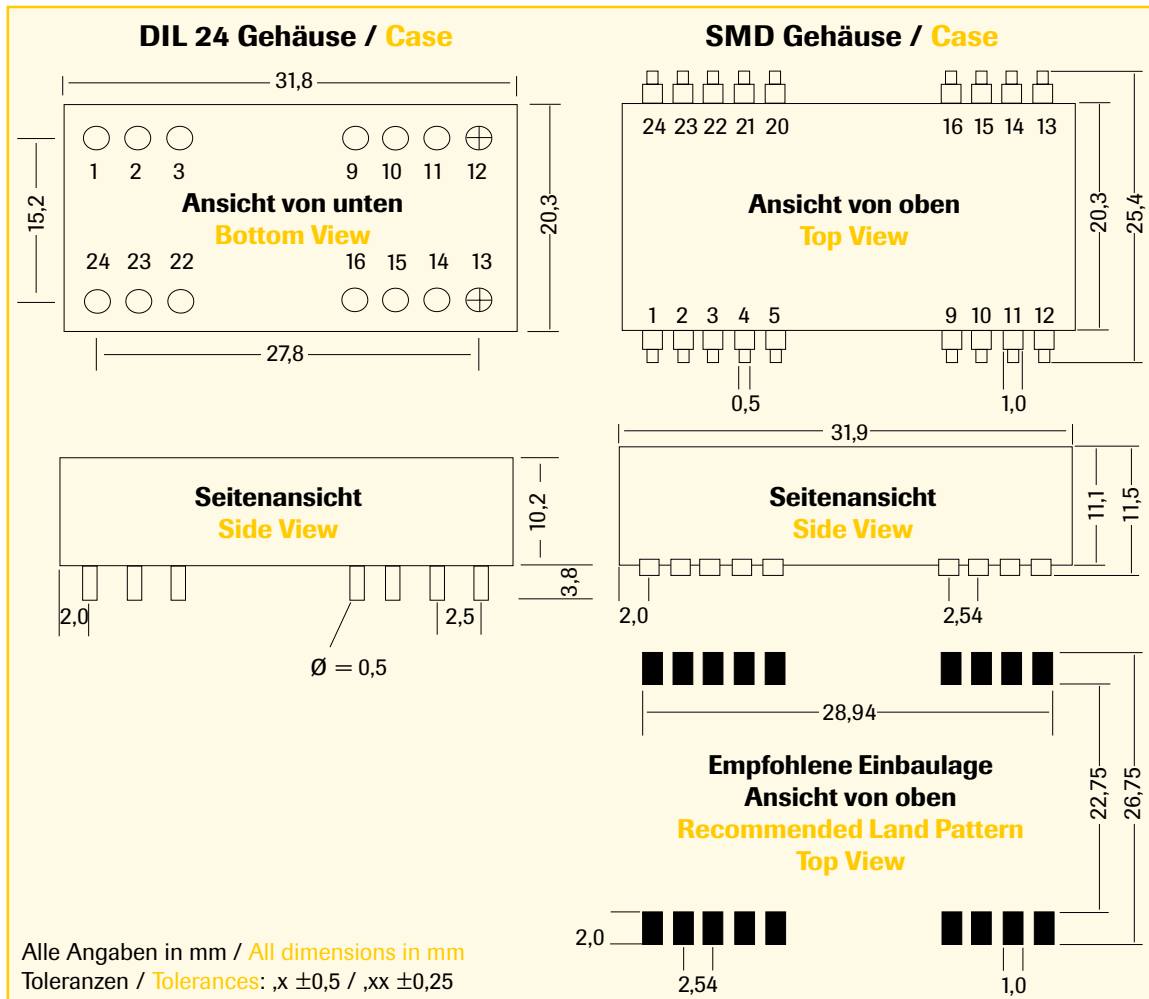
DIL 24 Gehäuse / Case

31,8

1 2 3 9 10 11 12

15,2

Ansicht von unten
Bottom View

20,3

24 23 22 16 15 14 13

27,8

SMD Gehäuse / Case

24 23 22 21 20 16 15 14 13

Ansicht von oben
Top View

20,3

25,4

1 2 3 4 5 9 10 11 12

0,5

1,0

Seitenansicht
Side View

10,2

3,8

2,0

2,5

Ø = 0,5

31,9

Seitenansicht
Side View

11,1

11,5

2,0

2,54

28,94

Empfohlene Einbaulage
Ansicht von oben
Recommended Land Pattern
Top View

22,75

26,75

2,0

2,54

1,0

Alle Angaben in mm / All dimensions in mm
Toleranzen / Tolerances: ,x ±0,5 / ,xx ±0,25